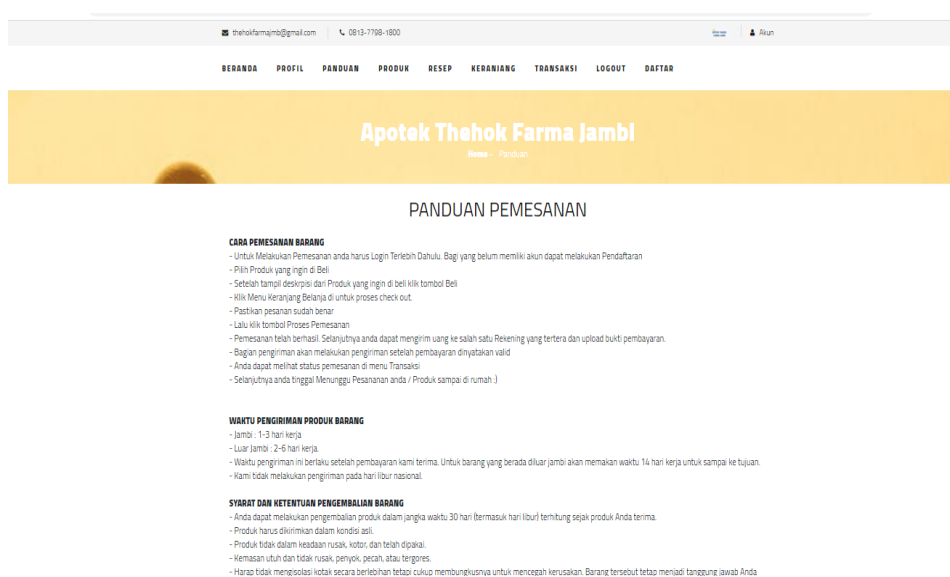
thehokfarmajmb@gmail.com 0813-7798-1800

Akun

BERANDA PROFIL PANDUAN PRODUK RESEP KERANJANG TRANSAKSI LOGOUT DAFTAR

Apotek Thehok Farma Jambi

Home - Panduan

PANDUAN PEMESANAN

CARA PEMESANAN BARANG
- Untuk Melakukan Pemesanan anda harus Login Terlebih Dahulu. Bagi yang belum memiliki akun dapat melakukan Pendaftaran
- Pilih Produk yang ingin di Beli
- Setelah tampil deskrpisi dari Produk yang ingin di beli klik tombol Beli
- Klik Menu Keranjang Belanja di untuk proses check out.
- Pastikan pesanan sudah benar
- Lalu klik tombol Proses Pemesanan
- Pemesanan telah berhasil. Selanjutnya anda dapat mengirim uang ke salah satu Rekening yang tertera dan upload bukti pembayaran.
- Bagian pengiriman akan melakukan pengiriman setelah pembayaran dinyatakan valid
- Anda dapat melihat status pemesanan di menu Transaksi
- Selanjutnya anda tinggal Menunggu Pesananan anda / Produk sampai di rumah :)

WAKTU PENGIRIMAN PRODUK BARANG
- Jambi : 1-3 hari kerja
- Luar Jambi : 2-6 hari kerja.
- Waktu pengiriman ini berlaku setelah pembayaran kami terima. Untuk barang yang berada diluar jambi akan memakan waktu 14 hari kerja untuk sampai ke tujuan.
- Kami tidak melakukan pengiriman pada hari libur nasional.

SYARAT DAN KETENTUAN PENGEMBALIAN BARANG
- Anda dapat melakukan pengembalian produk dalam jangka waktu 30 hari (termasuk hari libur) terhitung sejak produk Anda terima.
- Produk harus dikirimkan dalam kondisi asli.
- Produk tidak dalam keadaan rusak, kotor, dan telah dipakai.
- Kemasan utuh dan tidak rusak, penyok, pecah, atau tergores.
- Harap tidak mengisolasi kotak secara berlebihan tetapi cukup membungkusnya untuk mencegah kerusakan. Barang tersebut tetap menjadi tanggung jawab Anda